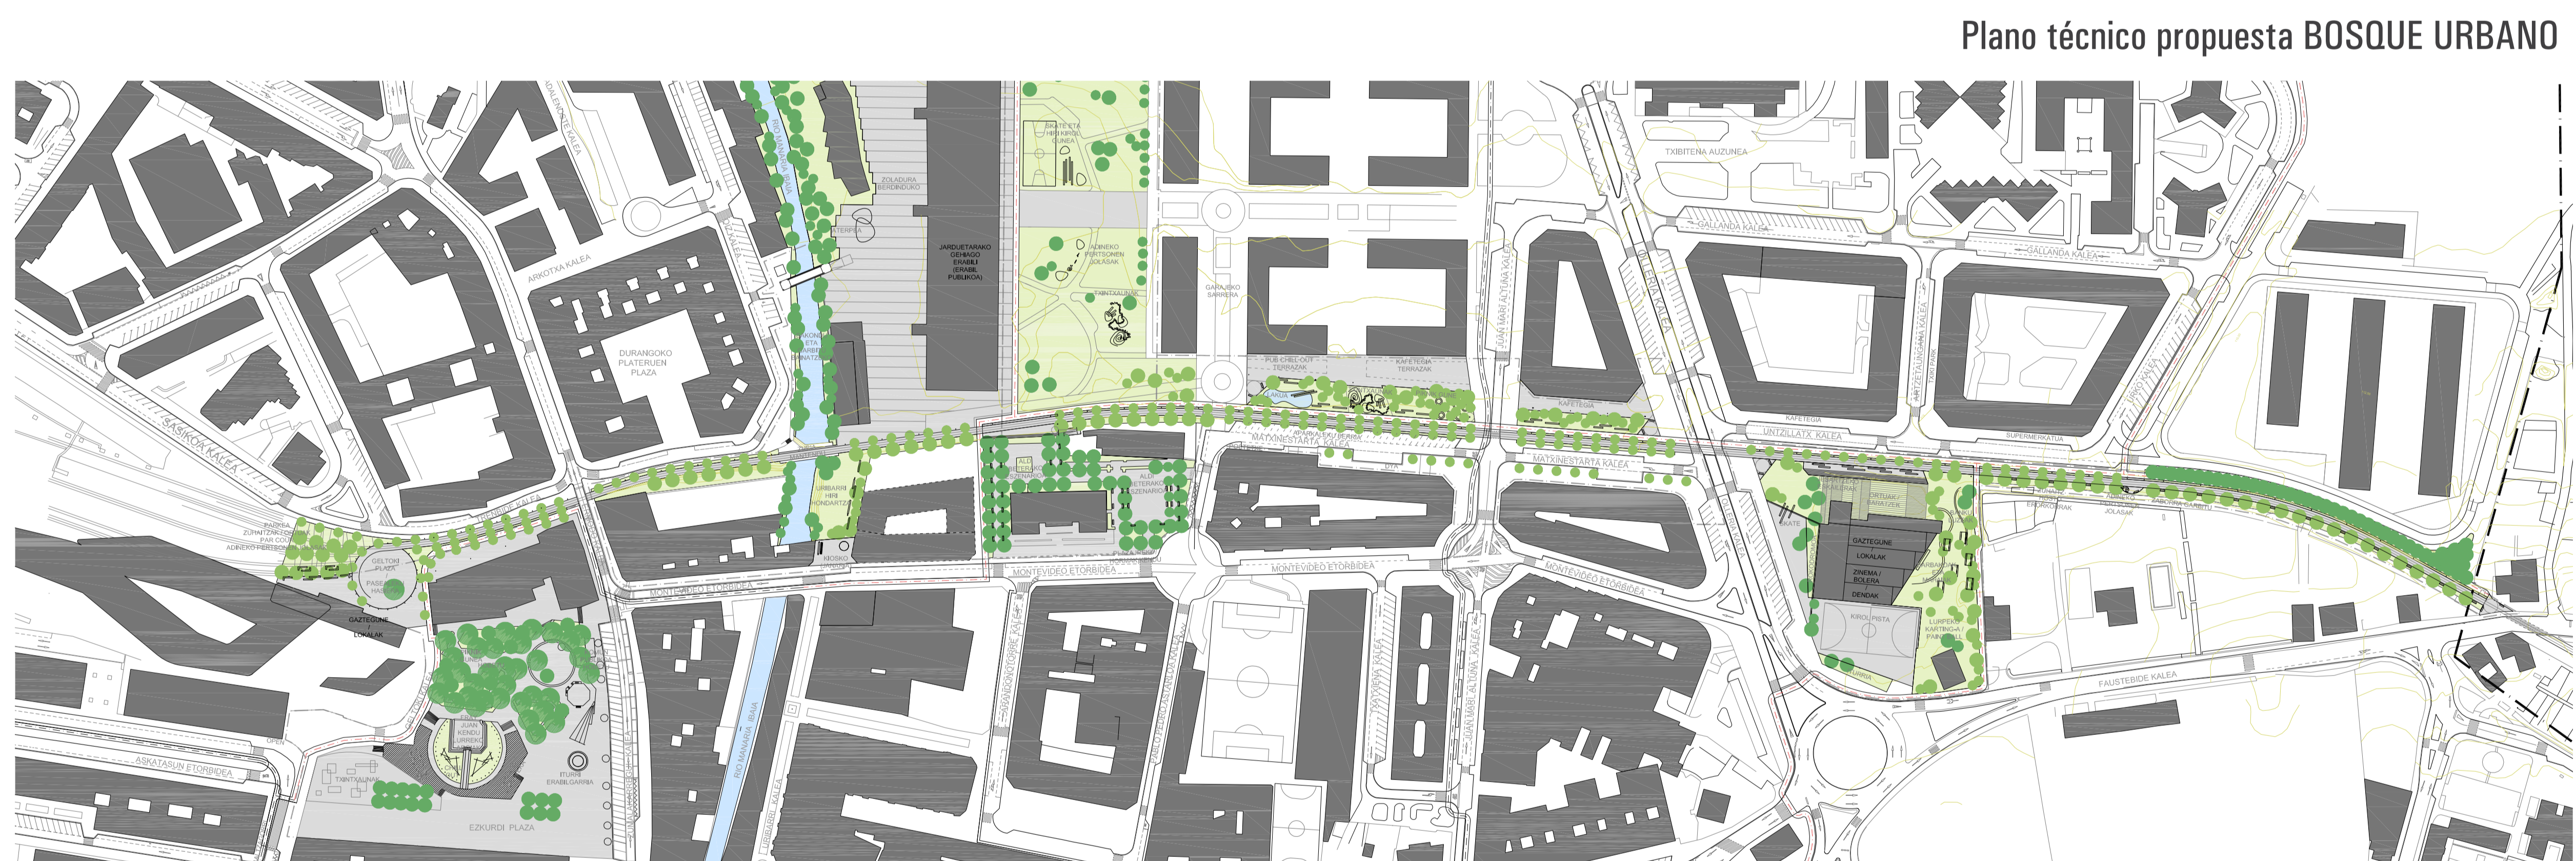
Plano técnico propuesta BOSQUE URBANO

ARKOTXA KALEA
DURANGOKO PLATERUEN PLAZA
SASIKOA KALEA
ZOLADURA BERDINDUKO
JARDUETARAKO GEHIAGO ERABILI (ERABIL PUBLIKOA)
SKATE ETA HIRI KIROL GUNEA
ADINEKO PERTSONEN JOLASAK
TXINTXALINAK
GARAJEKO SARRERA
PUB CHILL-OUT TERRAZAK
KAFETEGIA TERRAZAK
JUAN MARI ALTUNA KALEA
TXIBITENA AUZUNEA
GALLANDA KALEA
KAFETEGIA
UNTZILLATX KALEA
SUPERMERKATUA
MATXINESTARTA KALEA
URIBARRI HIRI HONDARTZA
MONTEVIDEO ETORBIDEA
GELTOKI PLAZA
GAZTEGUNE LOKALAK
GAZTEGUNE
LOKALAK
ZINEMA / BOLERA
DENDAK
KIROL PISTA
LURPEKO KARTING / PAINTBALL
ORTUAK
SKATE
JOLASAK
FAUSTEBIDE KALEA
ASKATASUN ETORBIDEA
TXINTXALINAK
EZKURDI PLAZA
ITURRI ERABILGARRIA
RIO MAÑARIA IBAIA
URIBARRI KALEA
ZUMALAKARREGI KALEA